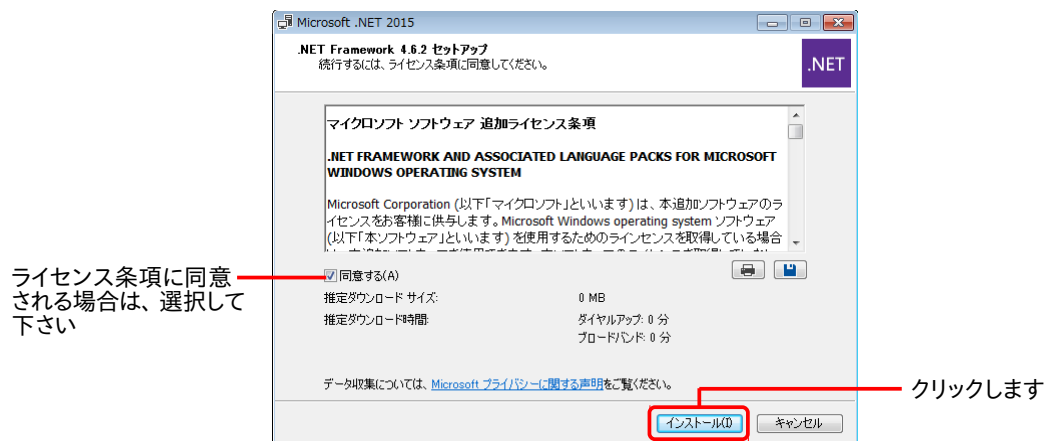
Microsoft .NET 2015

.NET Framework 4.6.2 セットアップ
続行するには、ライセンス条項に同意してください。

.NET

マイクロソフト ソフトウェア 追加ライセンス条項

.NET FRAMEWORK AND ASSOCIATED LANGUAGE PACKS FOR MICROSOFT WINDOWS OPERATING SYSTEM

Microsoft Corporation (以下「マイクロソフト」といいます) は、本追加ソフトウェアのライセンスをお客様に供与します。Microsoft Windows operating system ソフトウェア (以下「本ソフトウェア」といいます) を使用するためのラインセンスを取得している場合 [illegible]

ライセンス条項に同意される場合は、選択して下さい

同意する(A)

推定ダウンロード サイズ: 0 MB

推定ダウンロード時間: ダイヤルアップ: 0 分
ブロードバンド: 0 分

データ収集については、Microsoft プライバシーに関する声明をご覧ください。

クリックします

インストール(I)

キャンセル